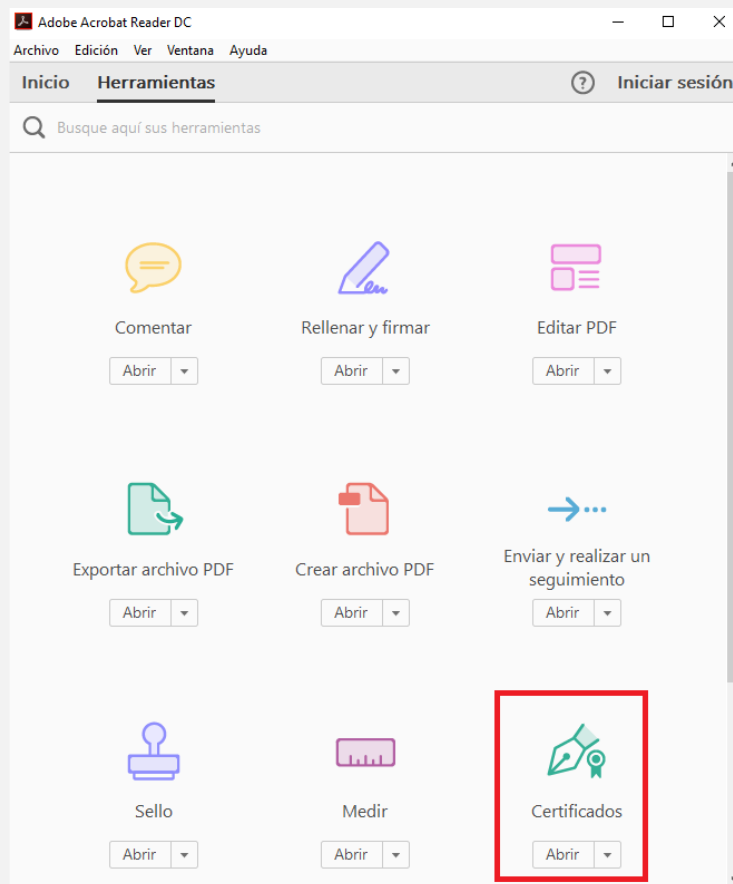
Adobe Acrobat Reader DC

Archivo Edición Ver Ventana Ayuda

Inicio Herramientas

Iniciar sesión

Busque aquí sus herramientas

Comentar

Abrir

Rellenar y firmar

Abrir

Editar PDF

Abrir

Exportar archivo PDF

Abrir

Crear archivo PDF

Abrir

Enviar y realizar un seguimiento

Abrir

Sello

Abrir

Medir

Abrir

Certificados

Abrir